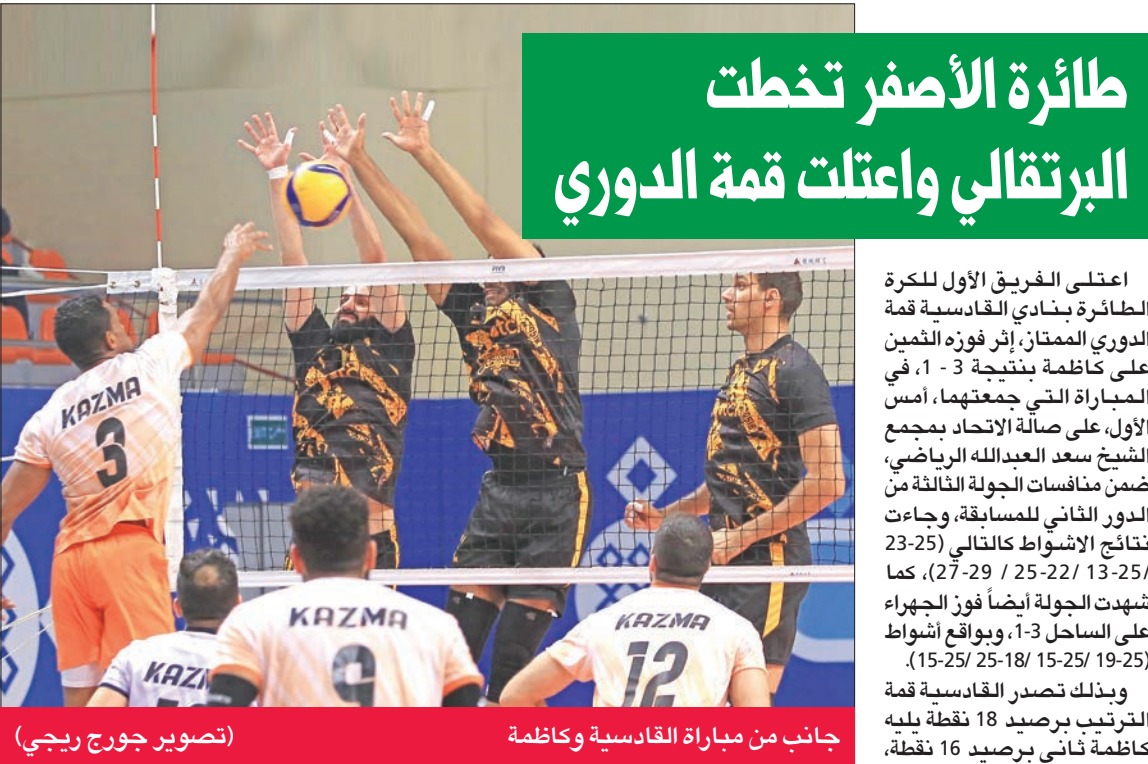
طائرة الأصفر تخطت البرتقالي واعتلت قمة الدوري

اعتلى الفريق الأول للكرة الطائرة بنادي القادسية قمة الدوري الممتاز، إثر فوزه الثمين على كاظمة بنتيجة 3 - 1، في المباراة التي جمعتهما، أمس الأول، على صالة الاتحاد بمجمع الشيخ سعد العبدالله الرياضي، ضمن منافسات الجولة الثالثة من الدور الثاني للمسابقة، وجاءت نتائج الاشواط كالتالي (25-23 /25-13 /25-22 / 29-27)، كما شهدت الجولة أيضاً فوز الجهراء على الساحل 3-1، وبواقع أشواط (25-19 /25-15 /25-18 /25-15).

وبذلك تصدر القادسية قمة الترتيب برصيد 18 نقطة يليه كاظمة ثاني برصيد 16 نقطة،

KAZMA 3

KAZMA 9

KAZMA 12

KAZ

جانب من مباراة القادسية وكاظمة

(تصوير جورج ريجي)